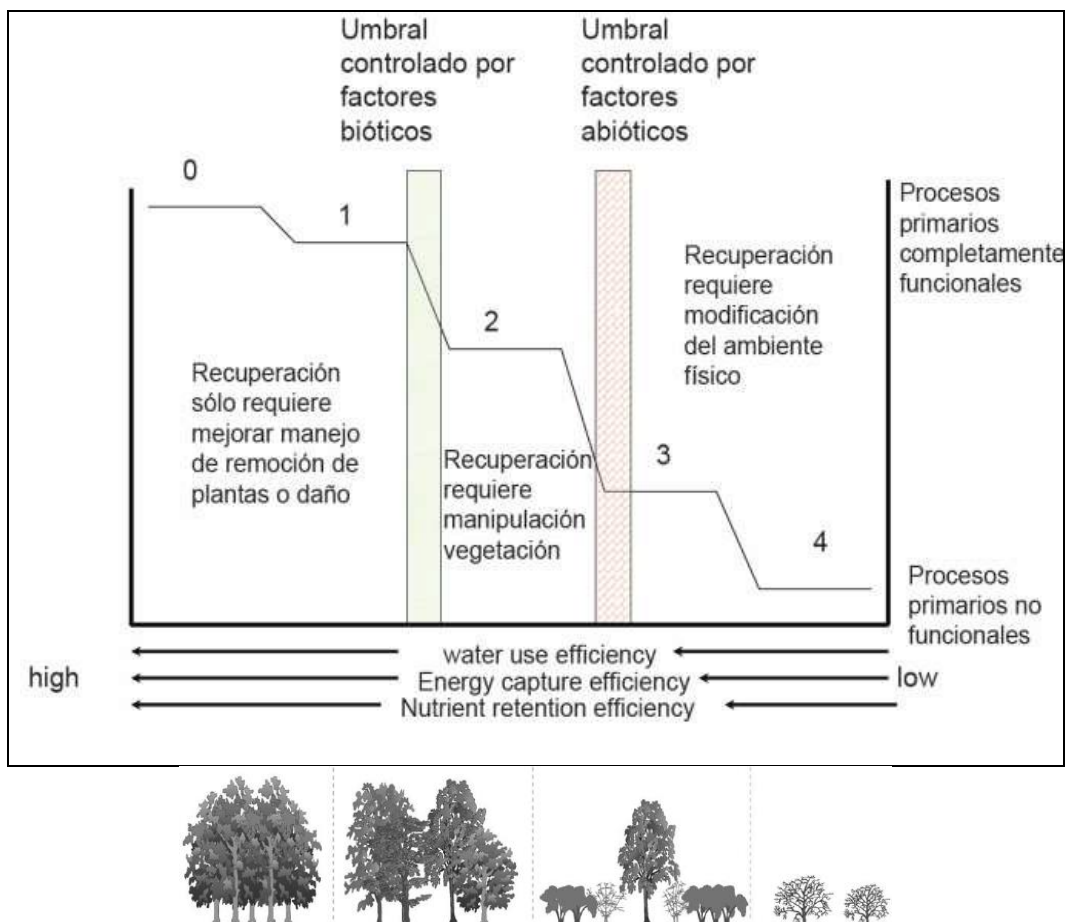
Umbral controlado por factores bióticos

Umbral controlado por factores abióticos

0

1

2

3

4

Procesos primarios completamente funcionales

Recuperación requiere modificación del ambiente físico

Recuperación sólo requiere mejorar manejo de remoción de plantas o daño

Recuperación requiere manipulación vegetación

Procesos primarios no funcionales

water use efficiency

high

Energy capture efficiency

low

Nutrient retention efficiency